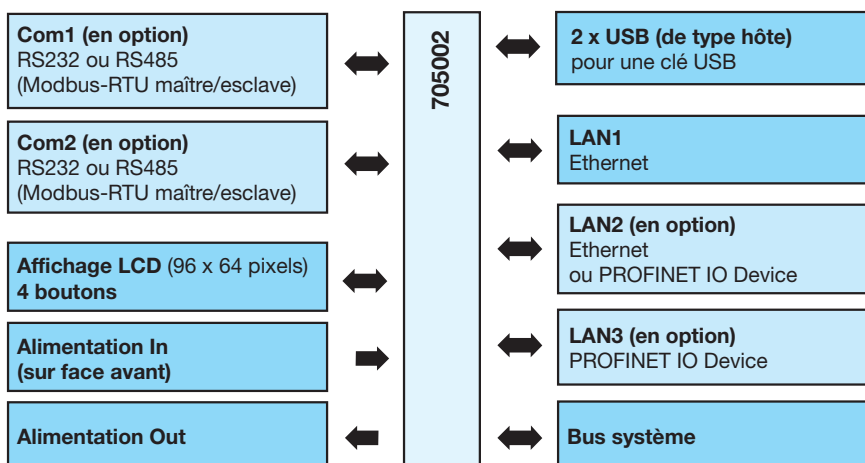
Com1 (en option)
RS232 ou RS485
(Modbus-RTU maître/esclave)

Com2 (en option)
RS232 ou RS485
(Modbus-RTU maître/esclave)

Affichage LCD (96 x 64 pixels)
4 boutons

Alimentation In
(sur face avant)

Alimentation Out

705002

2 x USB (de type hôte)
pour une clé USB

LAN1
Ethernet

LAN2 (en option)
Ethernet
ou PROFINET IO Device

LAN3 (en option)
PROFINET IO Device

Bus système